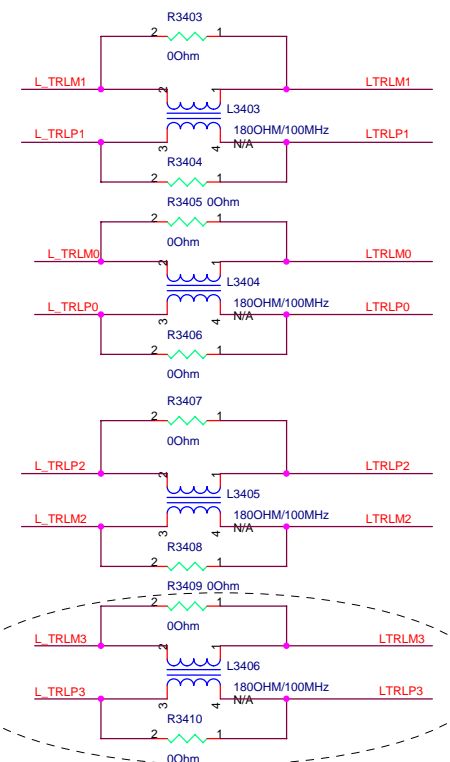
R3403
2 1
0Ohm
L_TRLM1
LTRLM1
2 1
L3403
L_TRLP1
180OHM/100MHz
LTRLP1
3 4
N/A
R3404
2 1

R3405 0Ohm
2 1
0Ohm
L_TRLM0
LTRLM0
2 1
L3404
L_TRLP0
180OHM/100MHz
LTRLP0
3 4
N/A
R3406
2 1
0Ohm

R3407
2 1
0Ohm
L_TRLP2
LTRLP2
2 1
L3405
L_TRLM2
180OHM/100MHz
LTRLM2
3 4
N/A
R3408
2 1

R3409 0Ohm
2 1
0Ohm
L_TRLM3
LTRLM3
2 1
L3406
L_TRLP3
180OHM/100MHz
LTRLP3
3 4
N/A
R3410
2 1
0Ohm